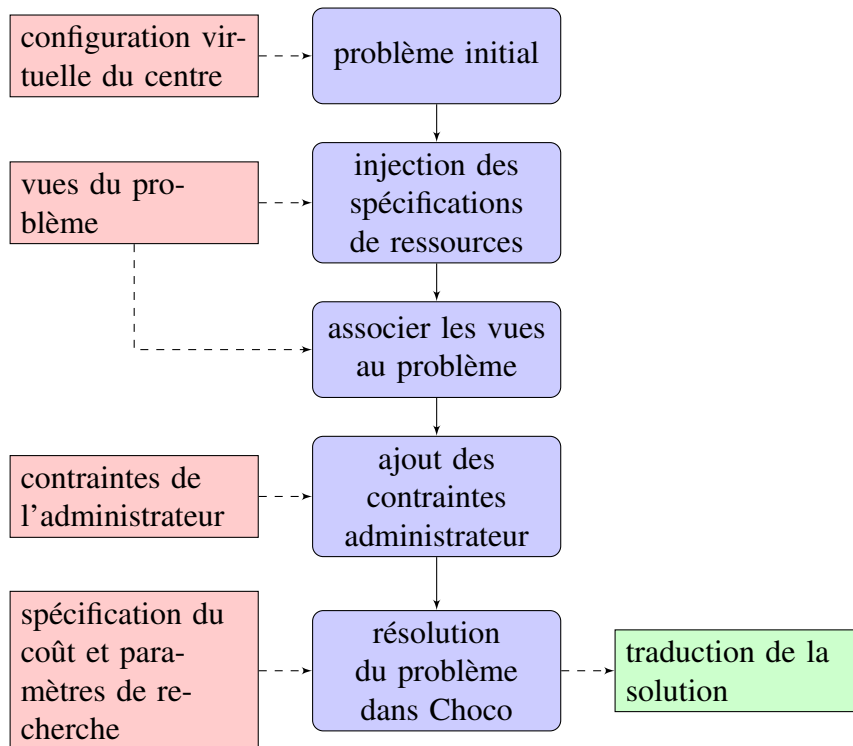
configuration virtuelle du centre

problème initial

vues du problème

injection des spécifications de ressources

associer les vues au problème

contraintes de l'administrateur

ajout des contraintes administrateur

spécification du coût et paramètres de recherche

résolution du problème dans Choco

traduction de la solution